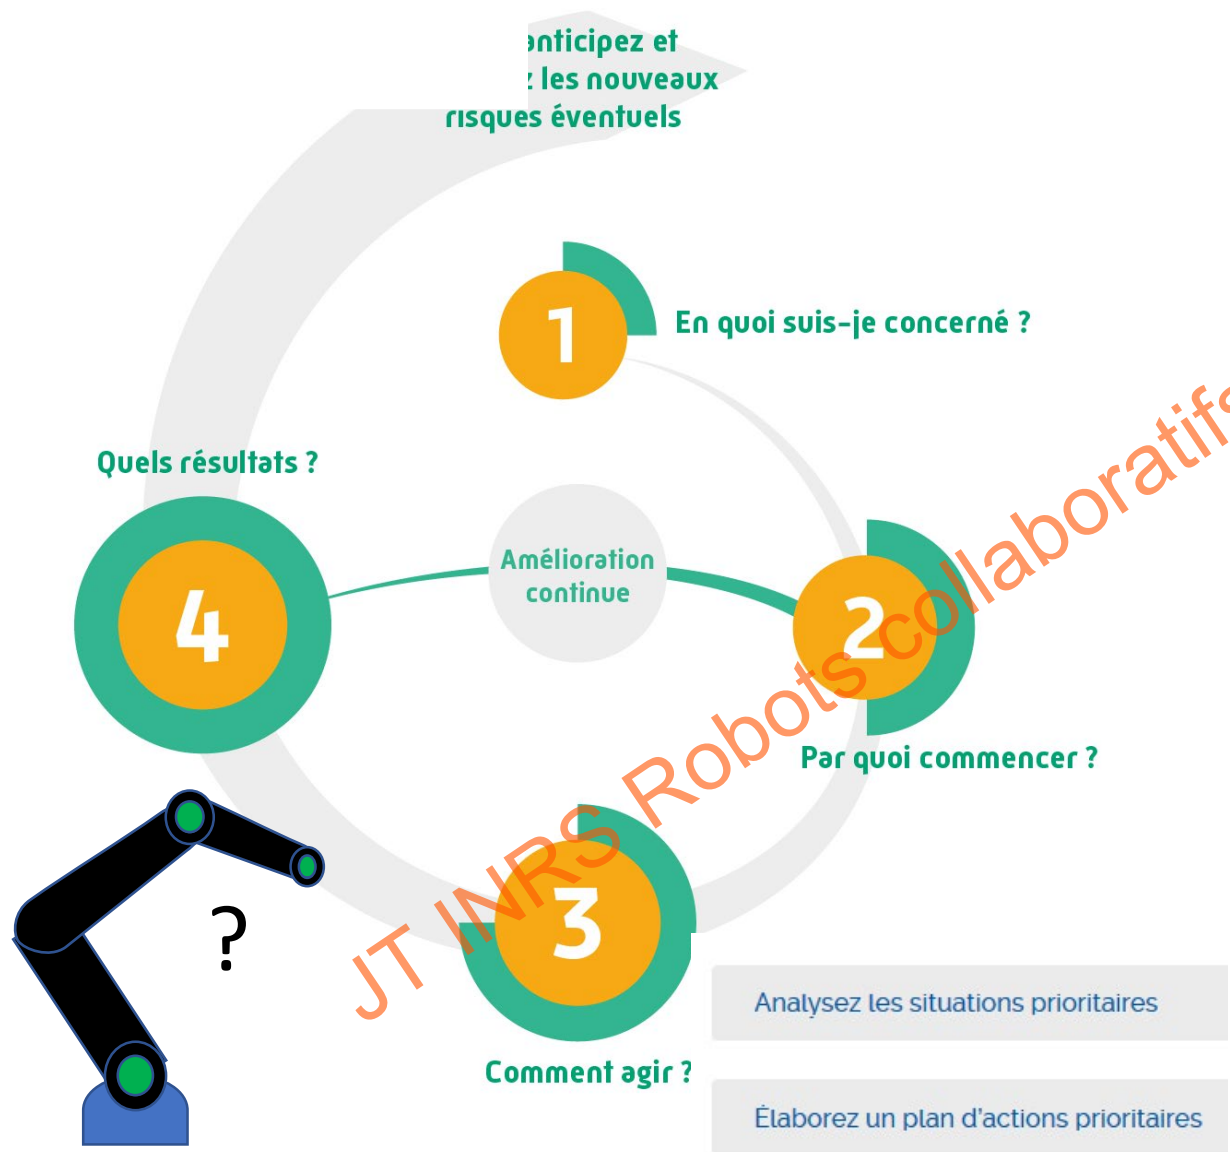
nticipez et
z les nouveaux
risques éventuels

1

En quoi suis-je concerné ?

Quels résultats ?

Amélioration continue

4

2

Par quoi commencer ?

3

Comment agir ?

?

Analysez les situations prioritaires

Élaborez un plan d'actions prioritaires

JT INRS Robots collaboratifs